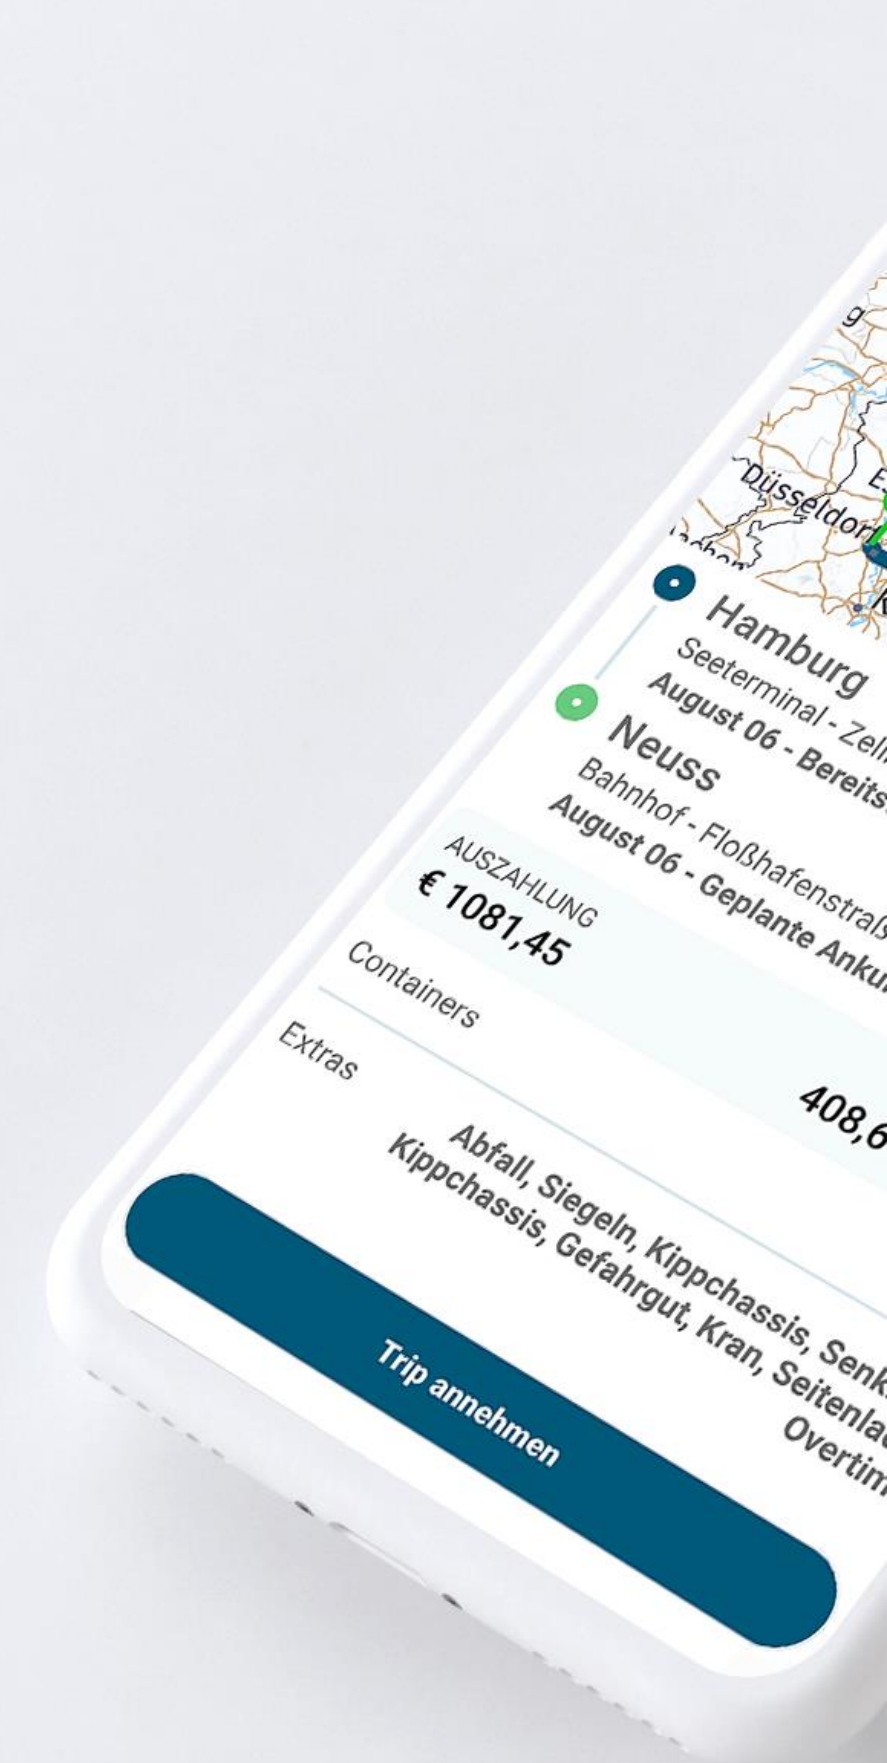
Düsseldorf

Hamburg
Seeterminal - Zell
August 06 - Bereits

Neuss
Bahnhof - Floßhafenstraß
August 06 - Geplante Anku

AUSZAHLUNG
€ 1081,45

Containers

408,6

Extras

Abfall, Siegeln, Kippchassis, Senk
Kippchassis, Gefahrgut, Kran, Seitenla
Overtim

Trip annehmen